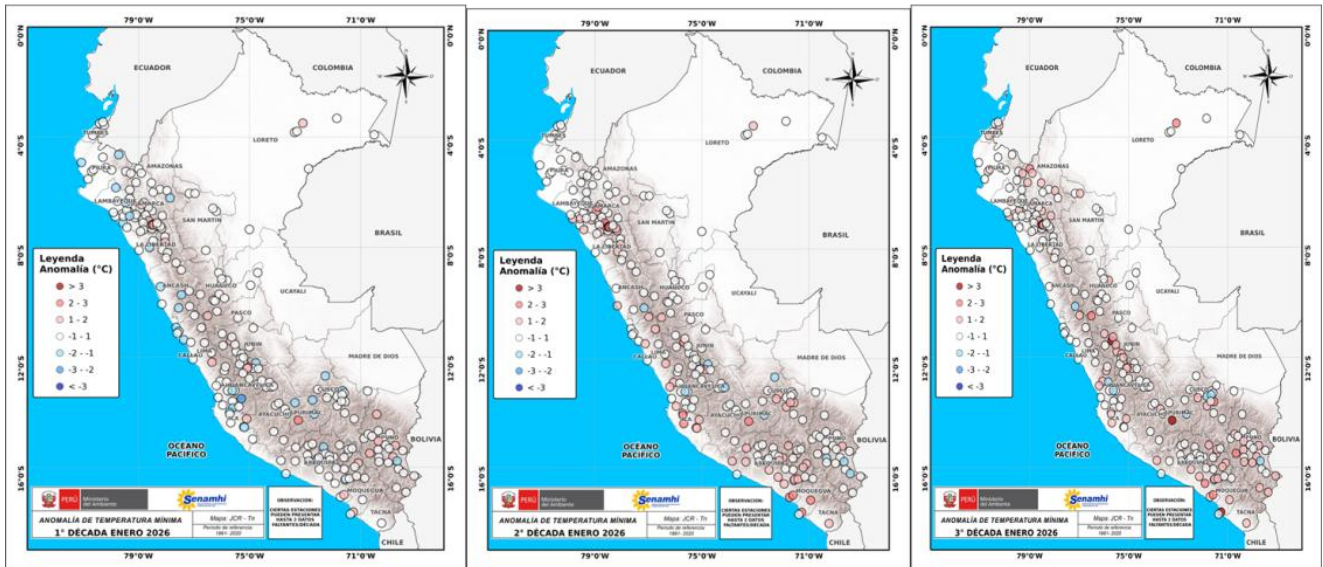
79°0'W 75°0'W 71°0'W

0°0'N 4°0'S 8°0'S 12°0'S 16°0'S

ECUADOR
COLOMBIA
TUMBES
PIURA
AMAZONAS
LORETO
LAMBAYEQUE
CAJAMARCA
SAN MARTIN
LA LIBERTAD
BRASIL
ANCASH
HUANUCO
UCAYALI
PASCO
CALLAO
JUNIN
LIMA
MADRE DE DIOS
HUANCAVELICA
CUSCO
AYACUCHO
APURIMAC
ICA
PUNO
BOLIVIA
AREQUIPA
MOQUEGUA
TACNA
CHILE
OCEANO PACIFICO

Leyenda
Anomalía (°C)
> 3
2 - 3
1 - 2
-1 - 1
-2 - -1
-3 - -2
< -3

PERÚ Ministerio del Ambiente
Senamhi
OBSERVACION: CIERTAS ESTACIONES PUEDEN PRESENTAR HASTA 3 DATOS FALTANTES/DECADA
ANOMALÍA DE TEMPERATURA MÍNIMA
Mapa: JCR - Tn
Periodo de referencia 1991 - 2020
1° DÉCADA ENERO 2026

79°0'W 75°0'W 71°0'W

0°0'N 4°0'S 8°0'S 12°0'S 16°0'S

ECUADOR
COLOMBIA
TUMBES
PIURA
AMAZONAS
LORETO
LAMBAYEQUE
CAJAMARCA
SAN MARTIN
LA LIBERTAD
BRASIL
ANCASH
HUANUCO
UCAYALI
PASCO
CALLAO
JUNIN
LIMA
MADRE DE DIOS
HUANCAVELICA
CUSCO
AYACUCHO
APURIMAC
ICA
PUNO
BOLIVIA
AREQUIPA
MOQUEGUA
TACNA
CHILE
OCEANO PACIFICO

Leyenda
Anomalía (°C)
> 3
2 - 3
1 - 2
-1 - 1
-2 - -1
-3 - -2
< -3

PERÚ Ministerio del Ambiente
Senamhi
OBSERVACION: CIERTAS ESTACIONES PUEDEN PRESENTAR HASTA 3 DATOS FALTANTES/DECADA
ANOMALÍA DE TEMPERATURA MÍNIMA
Mapa: JCR - Tn
Periodo de referencia 1991 - 2020
2° DÉCADA ENERO 2026

79°0'W 75°0'W 71°0'W

0°0'N 4°0'S 8°0'S 12°0'S 16°0'S

ECUADOR
COLOMBIA
TUMBES
PIURA
AMAZONAS
LORETO
LAMBAYEQUE
CAJAMARCA
SAN MARTIN
LA LIBERTAD
BRASIL
ANCASH
HUANUCO
UCAYALI
PASCO
CALLAO
JUNIN
LIMA
MADRE DE DIOS
HUANCAVELICA
CUSCO
AYACUCHO
APURIMAC
ICA
PUNO
BOLIVIA
AREQUIPA
MOQUEGUA
TACNA
CHILE
OCEANO PACIFICO

Leyenda
Anomalía (°C)
> 3
2 - 3
1 - 2
-1 - 1
-2 - -1
-3 - -2
< -3

PERÚ Ministerio del Ambiente
Senamhi
OBSERVACION: CIERTAS ESTACIONES PUEDEN PRESENTAR HASTA 3 DATOS FALTANTES/DECADA
ANOMALÍA DE TEMPERATURA MÍNIMA
Mapa: JCR - Tn
Periodo de referencia 1991 - 2020
3° DÉCADA ENERO 2026